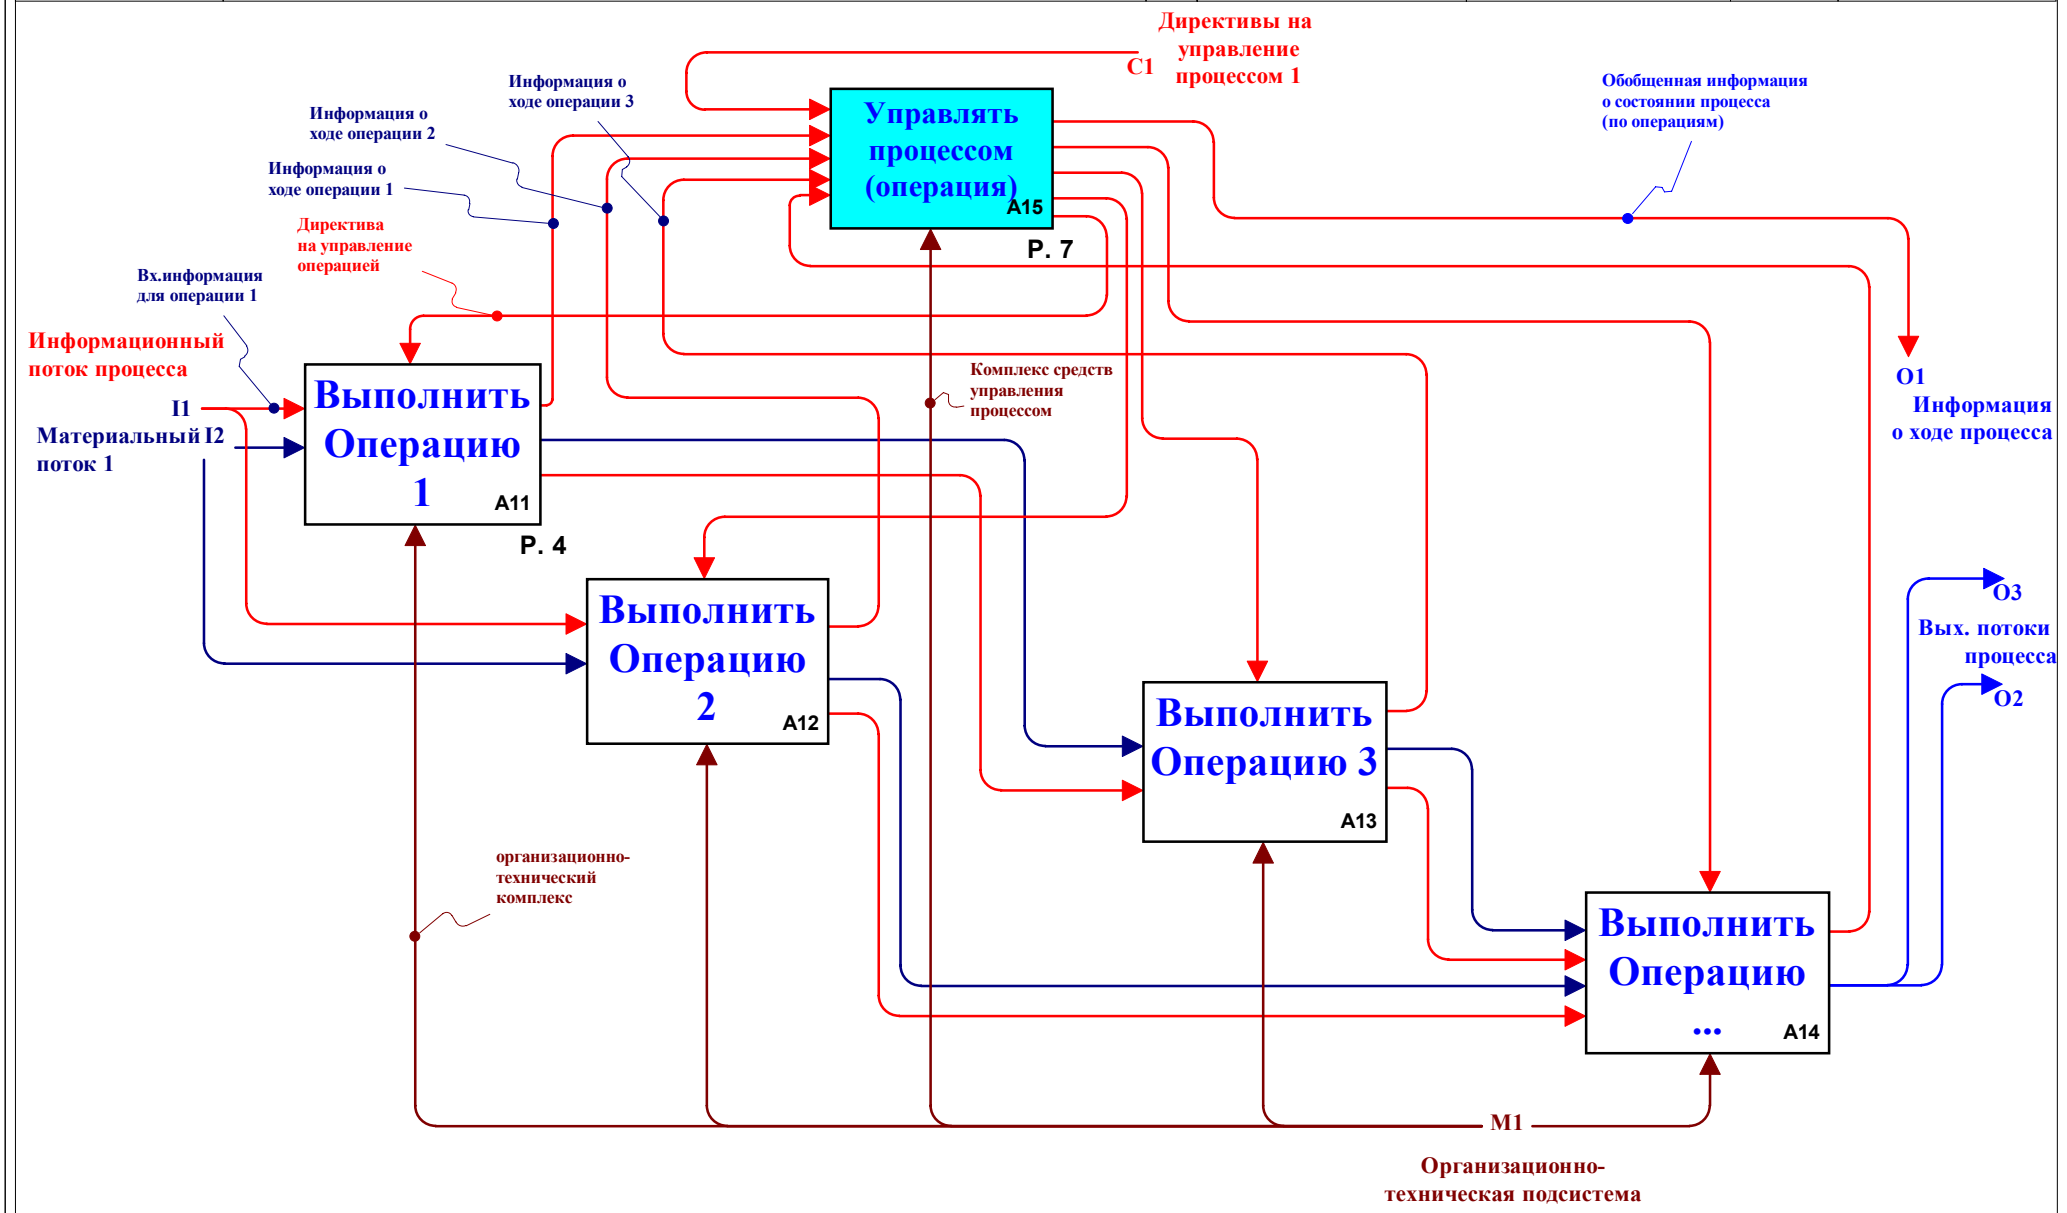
Директивы на управление процессом 1
C1
Информация о ходе операции 3
Информация о ходе операции 2
Информация о ходе операции 1
Управлять процессом (операция)
A15
P. 7
Обобщенная информация о состоянии процесса (по операциям)
Директива на управление операцией
Вх.информация для операции 1
Информационный поток процесса
I1
Материальный I2 поток 1
Выполнить Операцию 1
A11
P. 4
Комплекс средств управления процессом
O1
Информация о ходе процесса
Выполнить Операцию 2
A12
Выполнить Операцию 3
A13
O3
Вых. потоки процесса
O2
организационно-технический комплекс
Выполнить Операцию ...
A14
M1
Организационно-техническая подсистема